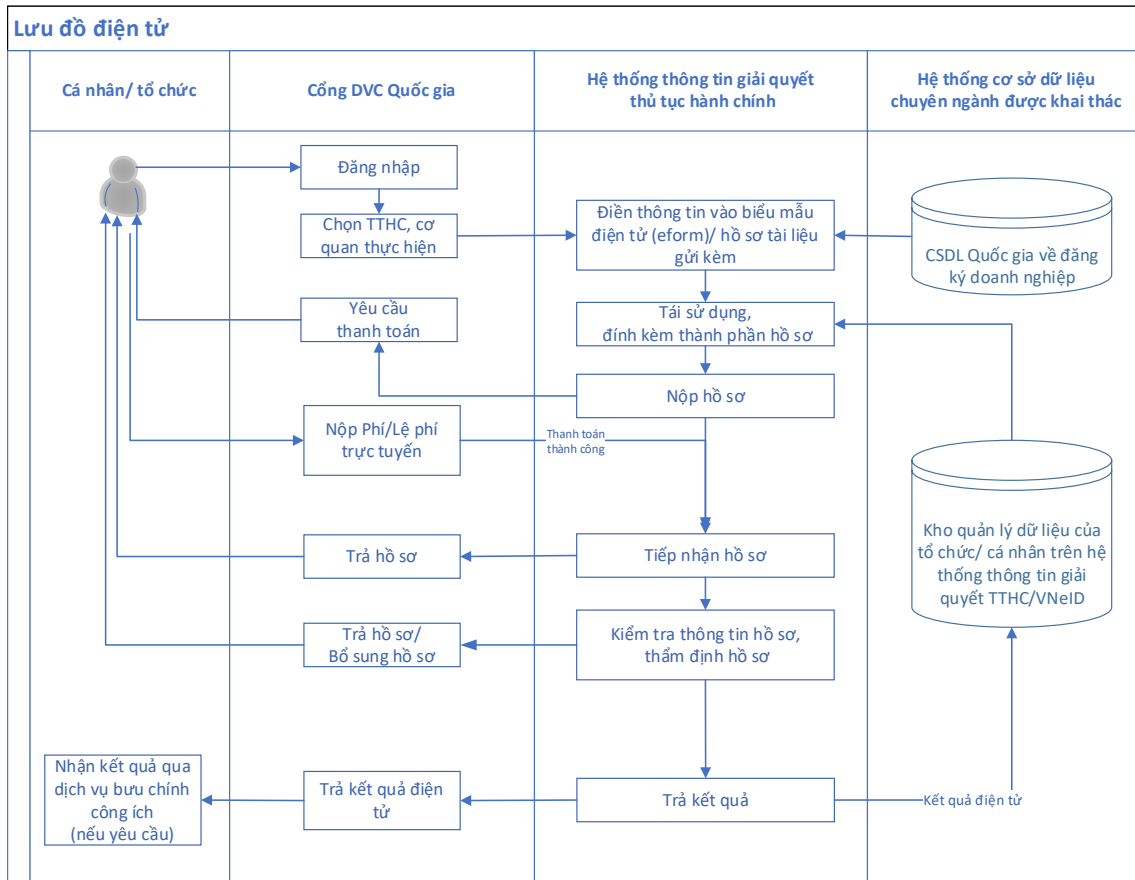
Lưu đồ điện tử

Cá nhân/ tổ chức

Cổng DVC Quốc gia

Hệ thống thông tin giải quyết thủ tục hành chính

Hệ thống cơ sở dữ liệu chuyên ngành được khai thác

Đăng nhập

Chọn TTHC, cơ quan thực hiện

Điền thông tin vào biểu mẫu điện tử (eform)/ hồ sơ tài liệu gửi kèm

CSDL Quốc gia về đăng ký doanh nghiệp

Yêu cầu thanh toán

Tái sử dụng, đính kèm thành phần hồ sơ

Nộp hồ sơ

Nộp Phí/Lệ phí trực tuyến

Thanh toán thành công

Kho quản lý dữ liệu của tổ chức/ cá nhân trên hệ thống thông tin giải quyết TTHC/VNeID

Trả hồ sơ

Tiếp nhận hồ sơ

Trả hồ sơ/ Bổ sung hồ sơ

Kiểm tra thông tin hồ sơ, thẩm định hồ sơ

Nhận kết quả qua dịch vụ bưu chính công ích (nếu yêu cầu)

Trả kết quả điện tử

Trả kết quả

Kết quả điện tử